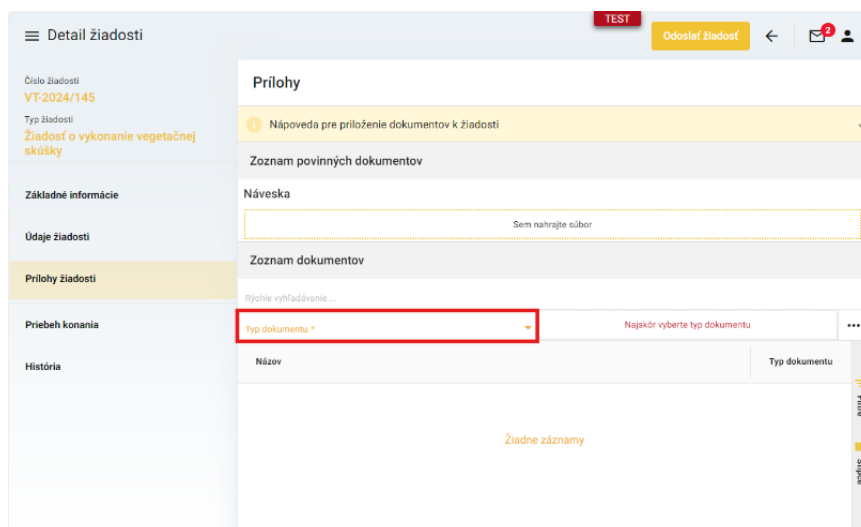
Detail žiadosti

TEST

Odoslať žiadosť

2

Číslo žiadosti
VT-2024/145
Typ žiadosti
Žiadosť o vykonanie vegetačnej skúšky

Základné informácie

Údaje žiadosti

Prílohy žiadosti

Priebeh konania

História

Prílohy

Nápoveda pre priloženie dokumentov k žiadosti

Zoznam povinných dokumentov

Náveska

Sem nahrajte súbor

Zoznam dokumentov

Rýchle vyhľadávanie ...

Typ dokumentu *

Najskôr vyberte typ dokumentu

...

| Názov | Typ dokumentu |
|---|---|

Žiadne záznamy

Filtre

Stĺpce